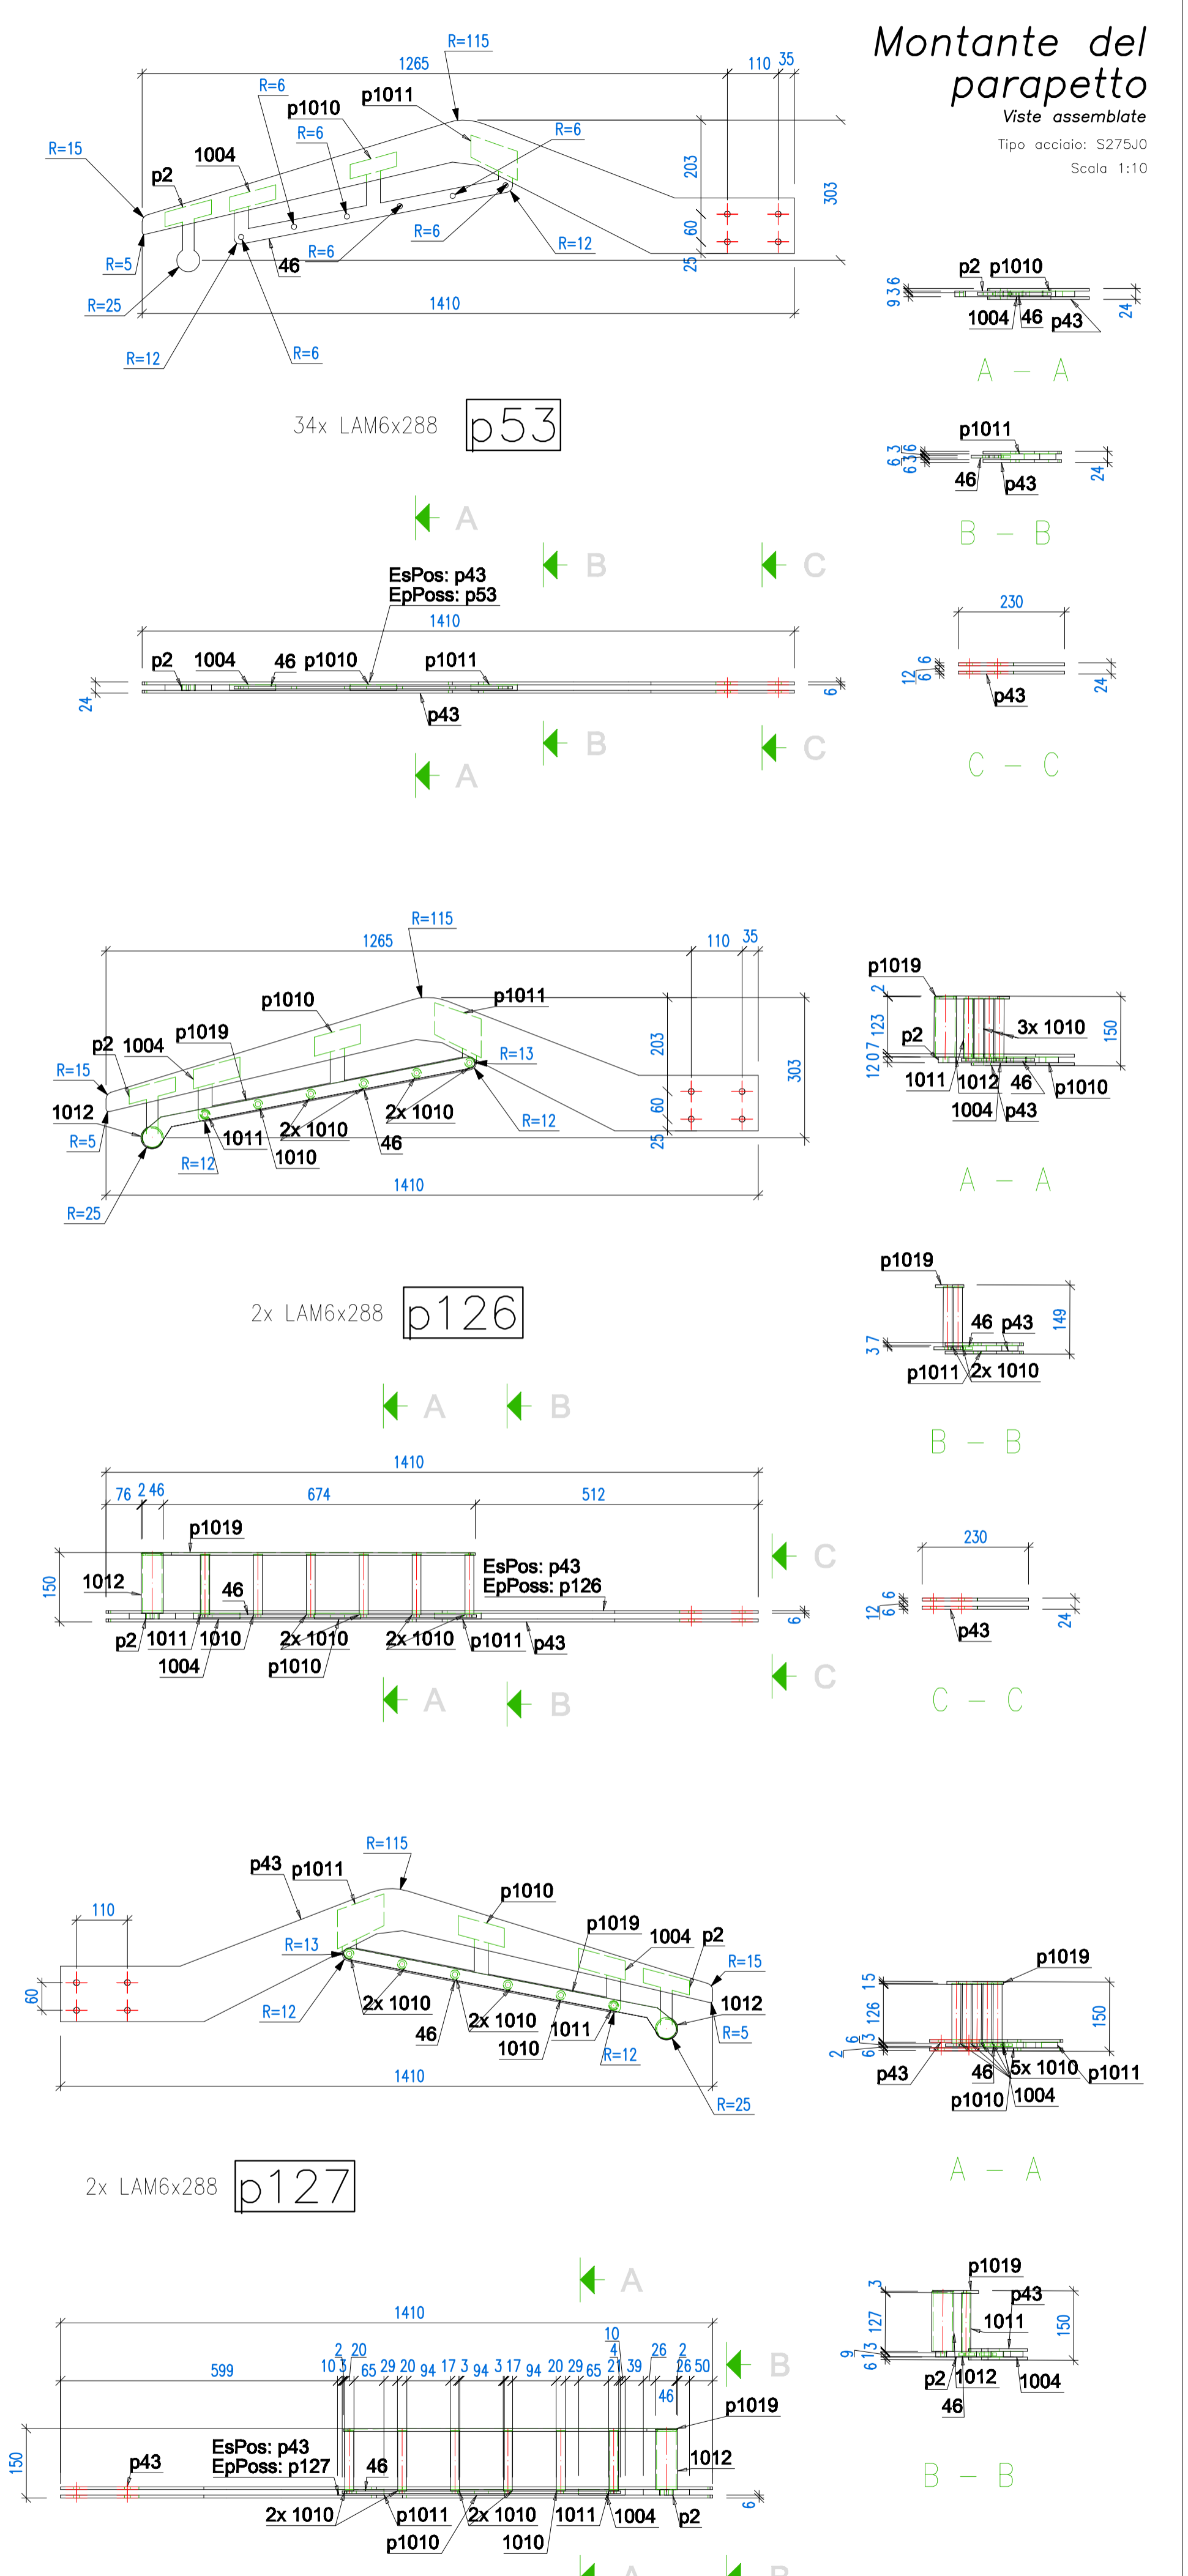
Montante del parapetto
Viste assemblate
Tipo acciaio: S275J0
Scala 1:10

R=115
1265
110 35
R=6
p1010
p1011
R=6
R=15
1004
R=6
p2
203
303
60
R=6
R=6
R=12
25
R=5
46
R=25
1410
R=12
R=6

34x LAM6x288 p53

A
B C
EsPos: p43
EpPoss: p53
1410
p2 1004 46 p1010 p1011
24
6
p43
B C
A

9 3 6
p2 p1010
24
1004 46 p43
A — A

p1011
6 3 6 3 6
24
46 p43
B — B

230
12 6 6
24
p43
C — C

R=115
1265
110 35
p1010
p1011
p2 1004 p1019
203
303
R=13
R=15
1012
2x 1010
60
R=5
1011 2x 1010
46
R=12
25
R=12
1010
1410
R=25

2x LAM6x288 p126

A B
1410
76 2 46
674
512
p1019
150
1012
46
EsPos: p43
EpPoss: p126
C
6
p2 1011 1010 2x 1010 2x 1010 p1011 p43
1004 p1010
C
A B

p1019
2
123
12 0 7
p2
3x 1010
150
1011 1012 46 p1010
1004 p43
A — A

p1019
46 p43
149
3 7
p1011 2x 1010
B — B

230
12 6 6
24
p43
C — C

R=115
p43 p1011
p1010
110
p1019 1004 p2
R=13
R=15
60
2x 1010
1012
R=12
46 2x 1010
1011
R=5
1010
R=12
1410
R=25

2x LAM6x288 p127

A
1410
10
4
599
2 20
10 3 65 29 20 94 17 3 94 3 17 94 20 29 65 21 39
26 2
26 50
B
46
p1019
150
EsPos: p43
EpPoss: p127
p43
46
1012
6
2x 1010 p1011 2x 1010 1011 1004 p2
p1010 1010

p1019
15
126
150
2 6 6 3
p43
46 5x 1010 p1011
p1010 1004
A — A

p1019
3
p43
127
1011
150
9 6 3
p2 1012
1004
46
B — B